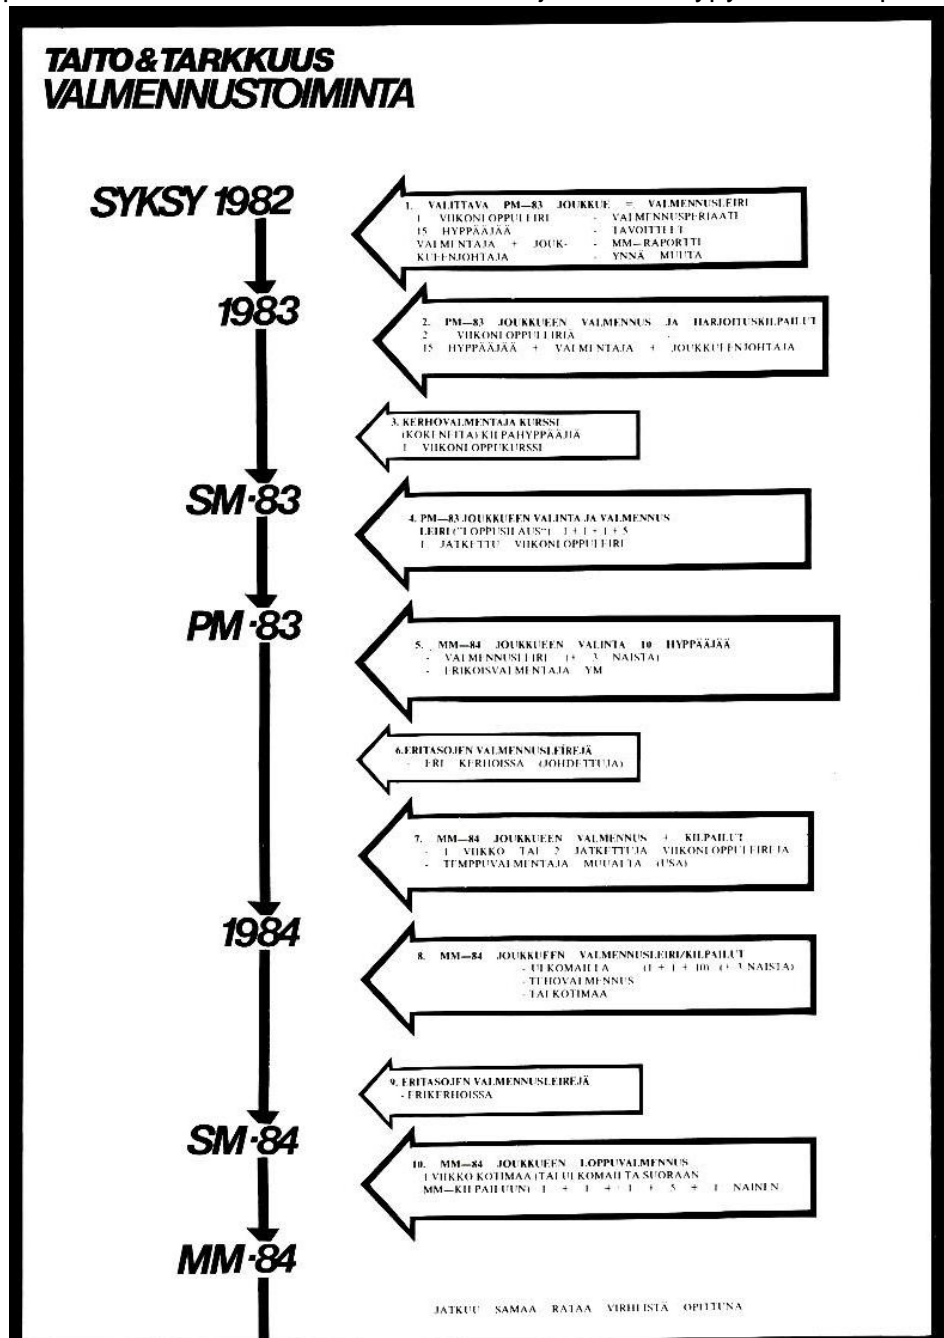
TAITO & TARKKUUS
VALMENNUSTOIMINTA

SYKSY 1982

1. VALITTAVA PM—83 JOUKKUE = VALMENNUSLEIRI
1 VIIKONLOPPULEIRI - VALMENNUSPERIAATE
15 HYPPÄÄJÄÄ - TAVOITTEET
VALMENTAJA + JOUKKUEENJOHTAJA - MM—RAPORTTI
- YNNÄ MUUTA

1983

2. PM—83 JOUKKUEEN VALMENNUS JA HARJOITUSKILPAILUT
2 VIIKONLOPPULEIRIÄ
15 HYPPÄÄJÄÄ + VALMENTAJA + JOUKKUEENJOHTAJA

3. KERHOVALMENTAJA KURSSI
(KOKENEITA) KILPAHYPPÄÄJIÄ
1 VIIKONLOPPUKURSSI

SM·83

4. PM—83 JOUKKUEEN VALINTA JA VALMENNUS
LEIRI ("LOPPUSILAUS") 1 + 1 + 1 + 5
1 JATKETTU VIIKONLOPPULEIRI

PM·83

5. MM—84 JOUKKUEEN VALINTA 10 HYPPÄÄJÄÄ
- VALMENNUSLEIRI (+ 3 NAISTA)
- ERIKOISVALMENTAJA YM

6. ERITASOJEN VALMENNUSLEIREJÄ
- ERI KERHOISSA (JOHDETTUJA)

7. MM—84 JOUKKUEEN VALMENNUS + KILPAILUT
- 1 VIIKKO TAI 2 JATKETTUJA VIIKONLOPPULEIRIJA
- TEMPPUVALMENTAJA MUUALTA (USA)

1984

8. MM—84 JOUKKUEEN VALMENNUSLEIRI/KILPAILUT
- ULKOMAILLA (1 + 1 + 10) (+ 3 NAISTA)
- TEHOVALMENNUS
- TAI KOTIMAA

9. ERITASOJEN VALMENNUSLEIREJÄ
- ERI KERHOISSA

SM·84

10. MM—84 JOUKKUEEN LOPPUVALMENNUS
1 VIIKKO KOTIMAA (TAI ULKOMAILTA SUORAAN
MM—KILPAILUUN) 1 + 1 + 1 + 5 + 1 NAINEN

MM·84

JATKUU SAMAA RATAA VIRHEISTÄ OPITTUNA